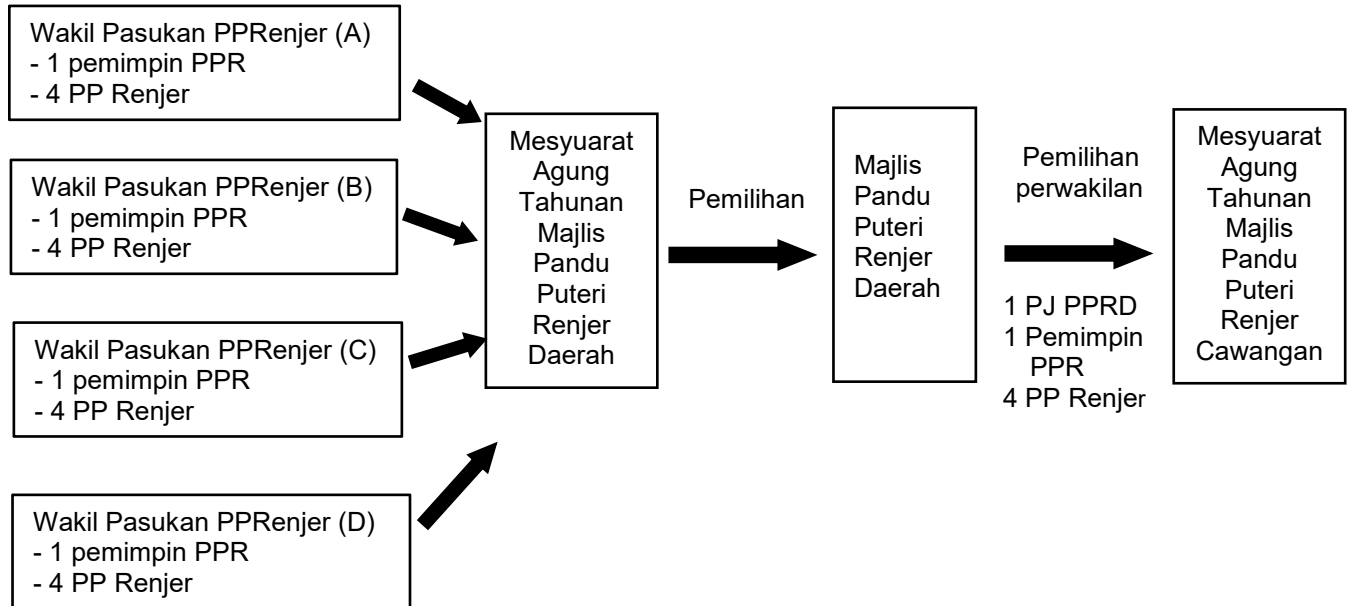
Wakil Pasukan PPRenjer (A)
- 1 pemimpin PPR
- 4 PP Renjer

Wakil Pasukan PPRenjer (B)
- 1 pemimpin PPR
- 4 PP Renjer

Wakil Pasukan PPRenjer (C)
- 1 pemimpin PPR
- 4 PP Renjer

Wakil Pasukan PPRenjer (D)
- 1 pemimpin PPR
- 4 PP Renjer

Mesyuarat Agung Tahunan Majlis Pandu Puteri Renjer Daerah

Pemilihan

Majlis Pandu Puteri Renjer Daerah

Pemilihan perwakilan

1 PJ PPRD
1 Pemimpin PPR
4 PP Renjer

Mesyuarat Agung Tahunan Majlis Pandu Puteri Renjer Cawangan